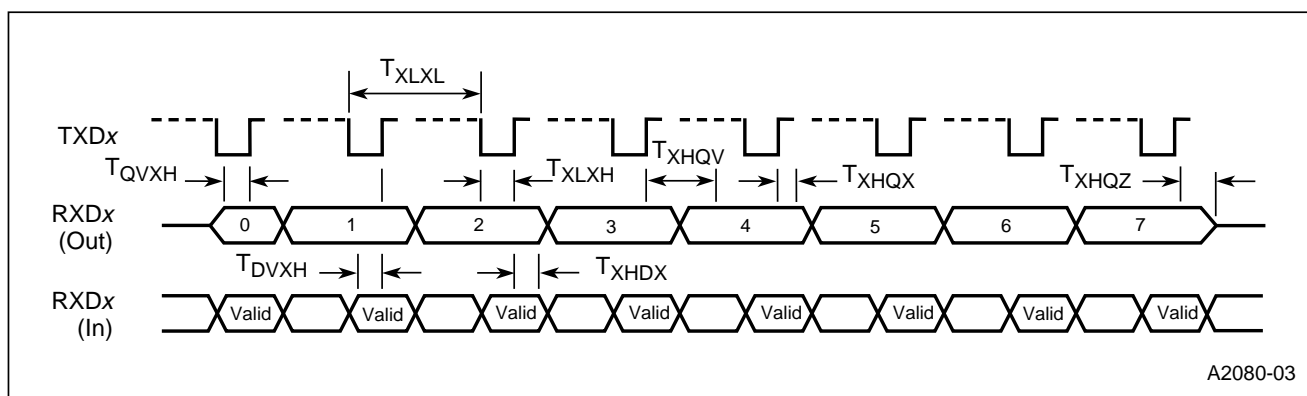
$T_{XLXL}$

TXD*x*

$T_{QVXH}$

$T_{XLXH}$

$T_{XHQV}$

$T_{XHQX}$

$T_{XHQZ}$

RXD*x*
(Out)

0 1 2 3 4 5 6 7

$T_{DVXH}$

$T_{XHDX}$

RXD*x*
(In)

Valid Valid Valid Valid Valid Valid Valid Valid

A2080-03